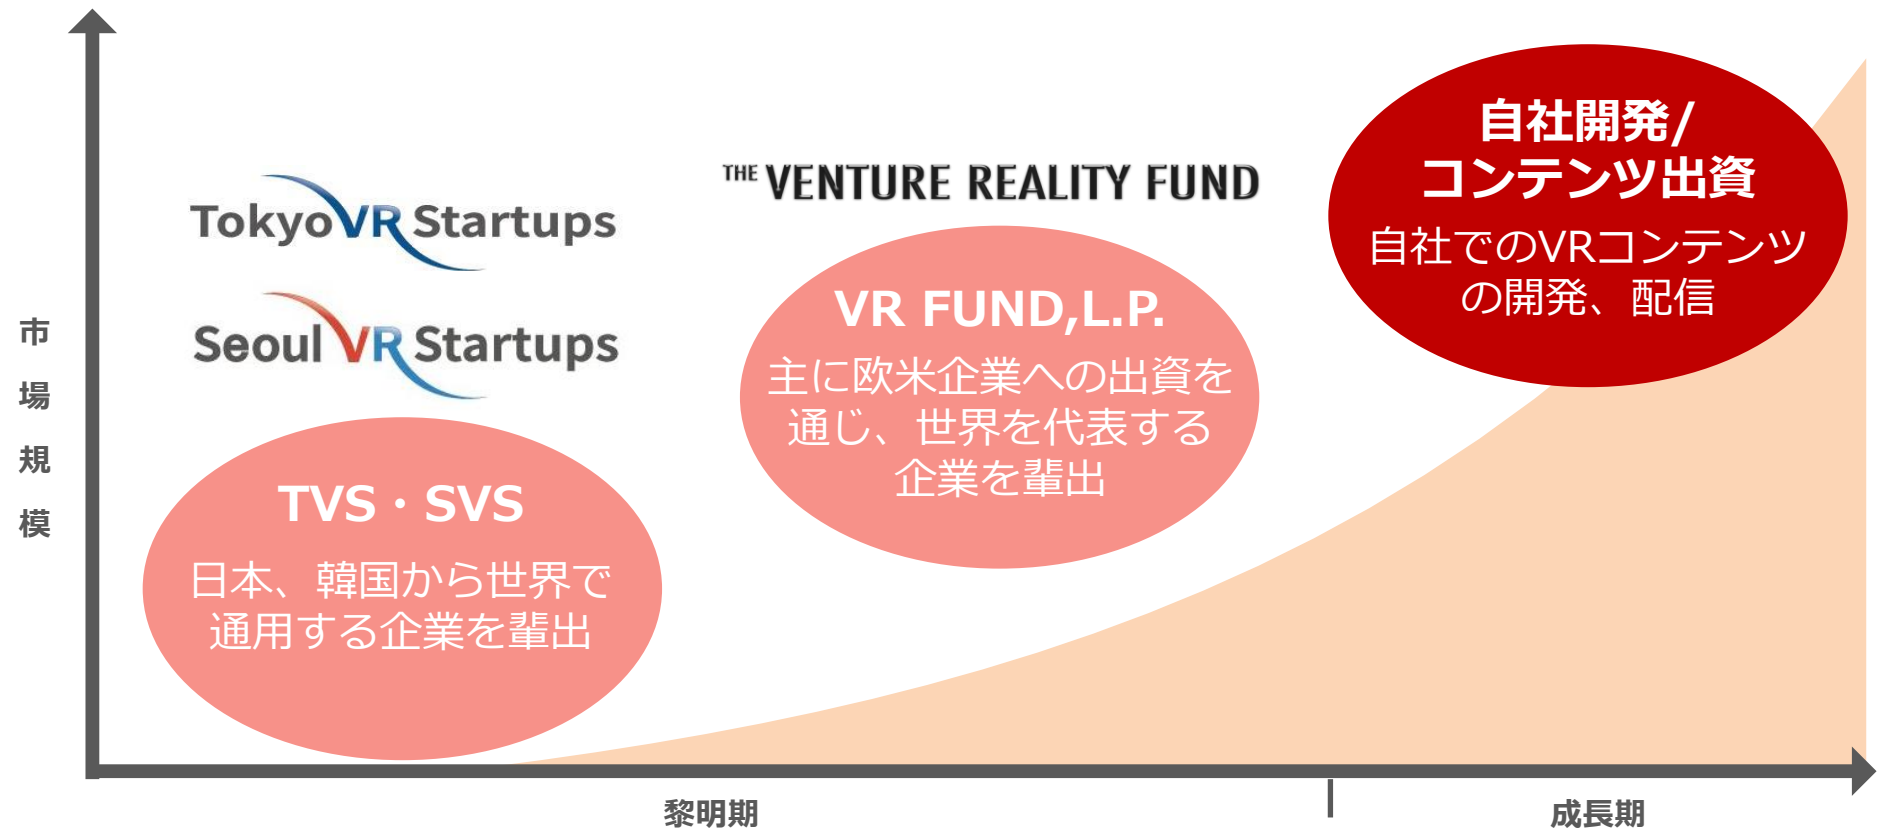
市場規模

Tokyo VR Startups

Seoul VR Startups

THE VENTURE REALITY FUND

自社開発/
コンテンツ出資

自社でのVRコンテンツの開発、配信

VR FUND,L.P.

主に欧米企業への出資を通じ、世界を代表する企業を輩出

TVS・SVS

日本、韓国から世界で通用する企業を輩出

黎明期

成長期